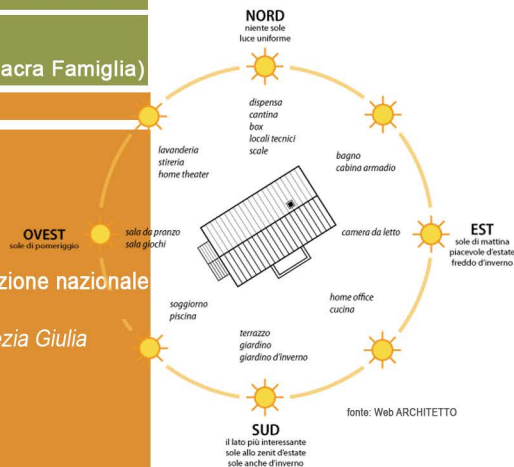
acra Famiglia)

zione nazionale

ezia Giulia

NORD
niente sole
luce uniforme

dispensa
cantina
box
locali tecnici
scale

lavanderia
stireria
home theater

bagno
cabina armadio

OVEST
sole di pomeriggio

sala da pranzo
sala giochi

camera da letto

EST
sole di mattina
piacevole d'estate
freddo d'inverno

soggiorno
piscina

home office
cucina

terrazzo
giardino
giardino d'inverno

SUD
il lato più interessante
sole allo zenit d'estate
sole anche d'inverno

fonte: Web ARCHITETTO